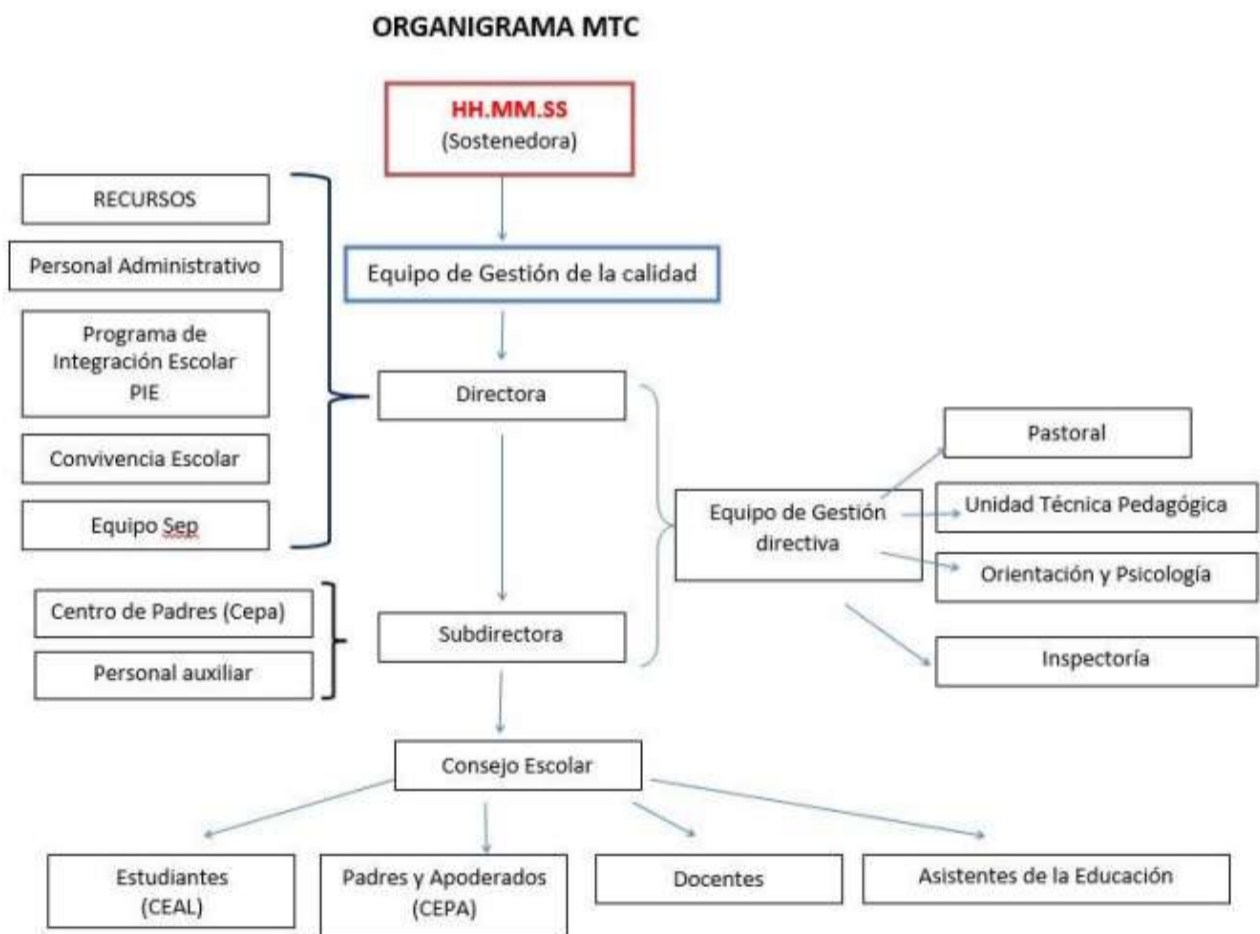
ORGANIGRAMA MTC

HH.MM.SS
(Sostenedora)

Equipo de Gestión de la calidad

RECURSOS

Personal Administrativo

Programa de Integración Escolar PIE

Convivencia Escolar

Equipo Sep

Directora

Subdirectora

Centro de Padres (Cepa)

Personal auxiliar

Equipo de Gestión directiva

Pastoral

Unidad Técnica Pedagógica

Orientación y Psicología

Inspectoría

Consejo Escolar

Estudiantes (CEAL)

Padres y Apoderados (CEPA)

Docentes

Asistentes de la Educación